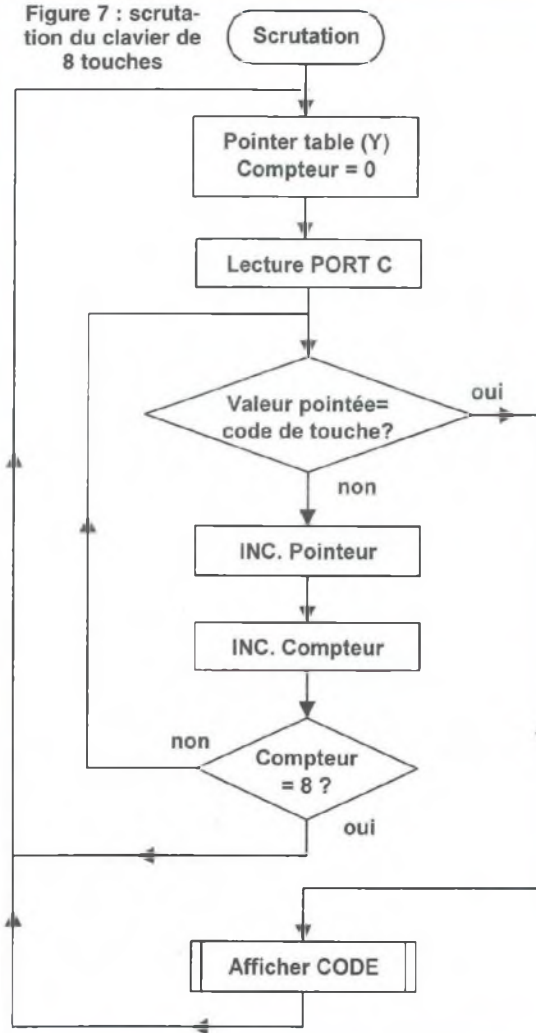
Figure 7 : scrutation du clavier de 8 touches

Scrutation

Pointer table (Y)
Compteur = 0

Lecture PORT C

Valeur pointée= code de touche?

oui

non

INC. Pointeur

INC. Compteur

non

Compteur = 8 ?

oui

Afficher CODE